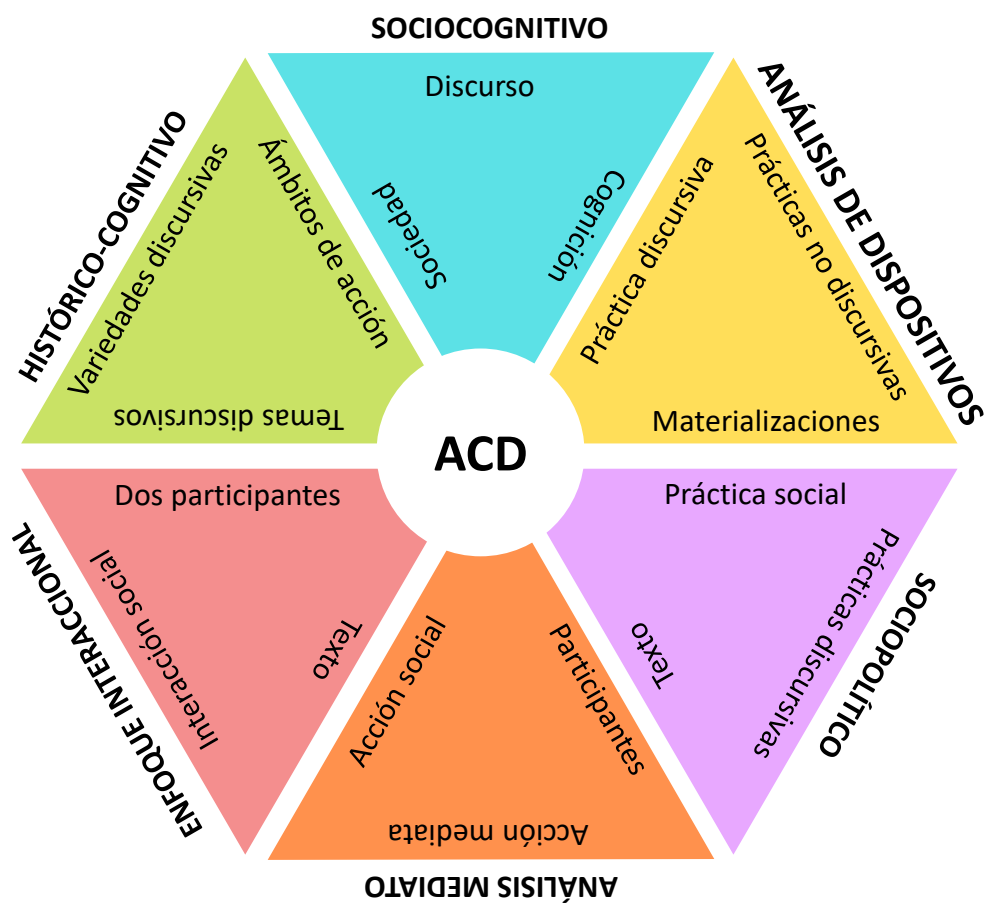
SOCIOCOGNITIVO

Discurso

Sociedad

Cognición

ANÁLISIS DE DISPOSITIVOS

Práctica discursiva

Prácticas no discursivas

Materializaciones

SOCIOPOLÍTICO

Práctica social

Texto

Prácticas discursivas

ANÁLISIS MEDIATO

Acción social

Participantes

Acción mediata

ENFOQUE INTERACCIONAL

Dos participantes

Interacción social

Texto

HISTÓRICO-COGNITIVO

Variedades discursivas

Ámbitos de acción

Temas discursivos

ACD